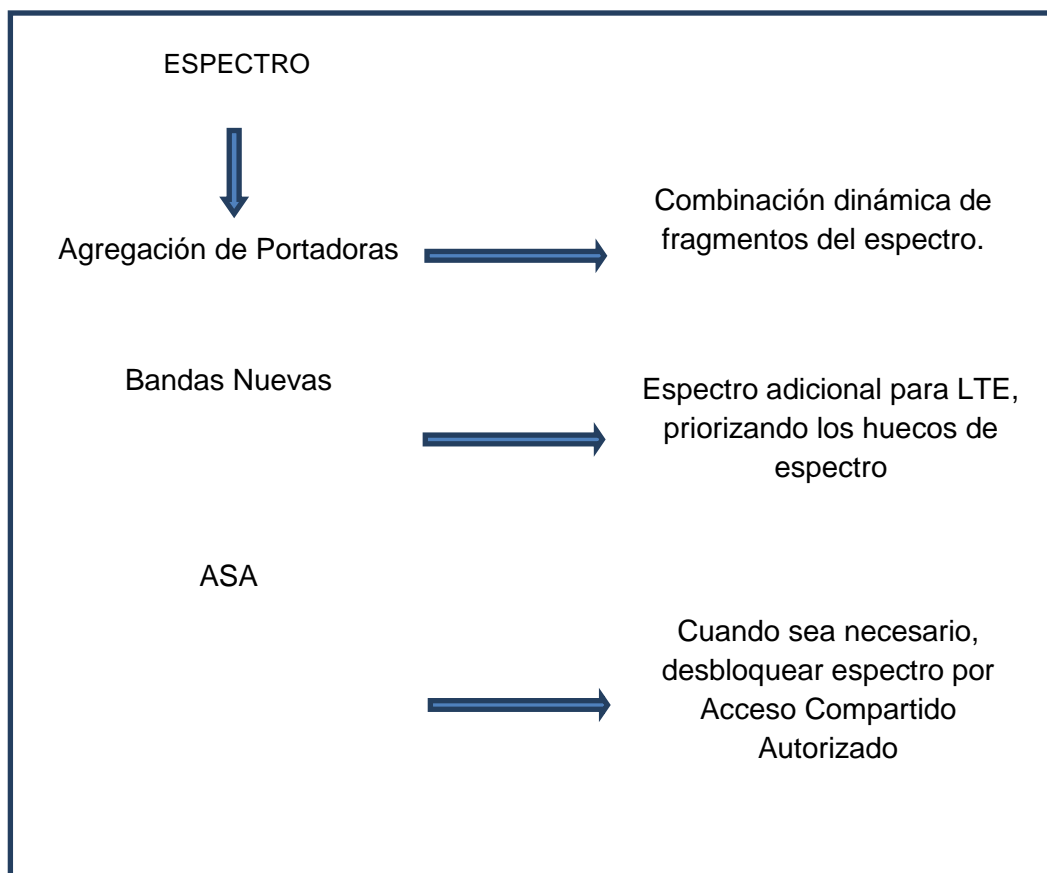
ESPECTRO

Agregación de Portadoras

Combinación dinámica de fragmentos del espectro.

Bandas Nuevas

Espectro adicional para LTE, priorizando los huecos de espectro

ASA

Cuando sea necesario, desbloquear espectro por Acceso Compartido Autorizado